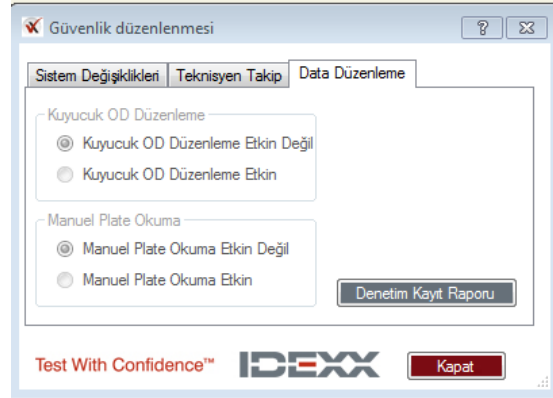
Güvenlik düzenlenmesi

?

Sistem Değişiklikleri | Teknisyen Takip | Data Düzenleme

Kuyucuk OD Düzenleme
Kuyucuk OD Düzenleme Etkin Değil
Kuyucuk OD Düzenleme Etkin

Manuel Plate Okuma
Manuel Plate Okuma Etkin Değil
Manuel Plate Okuma Etkin

Denetim Kayıt Raporu

Test With Confidence™

IDEXX

Kapat